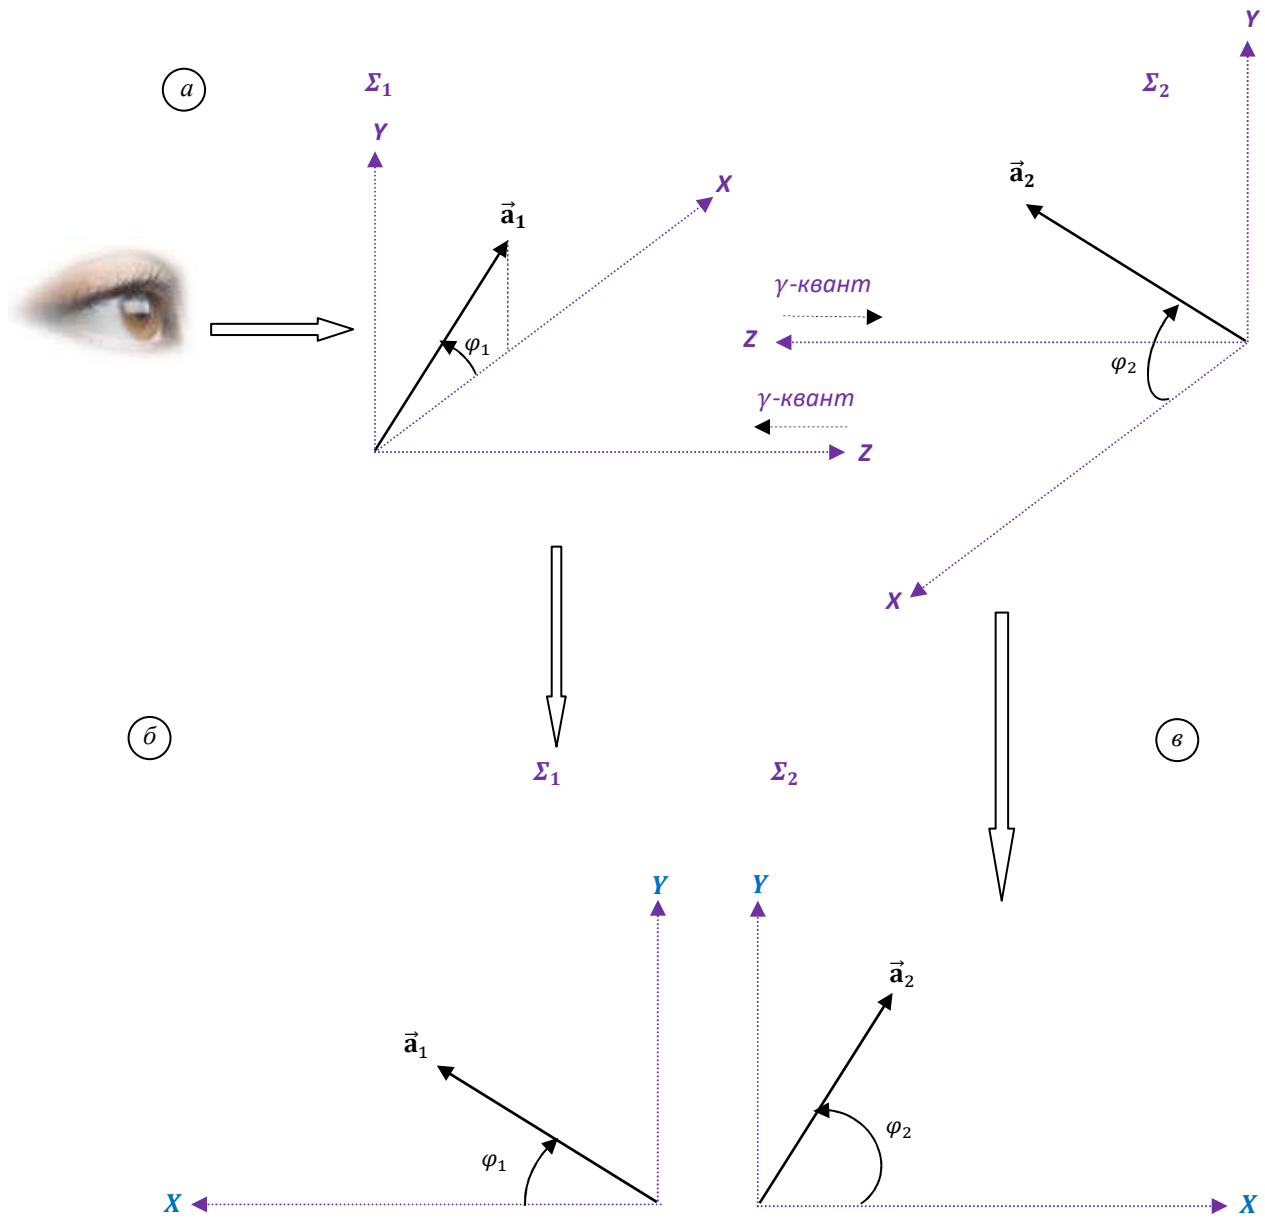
а

$\Sigma_1$

Y

X

$\vec{a}_1$

$\varphi_1$

$\gamma$-квант

$\gamma$-квант

Z

Y

$\Sigma_2$

$\vec{a}_2$

Z

$\varphi_2$

X

б

в

$\Sigma_1$

$\Sigma_2$

Y

Y

$\vec{a}_1$

$\vec{a}_2$

$\varphi_1$

$\varphi_2$

X

X